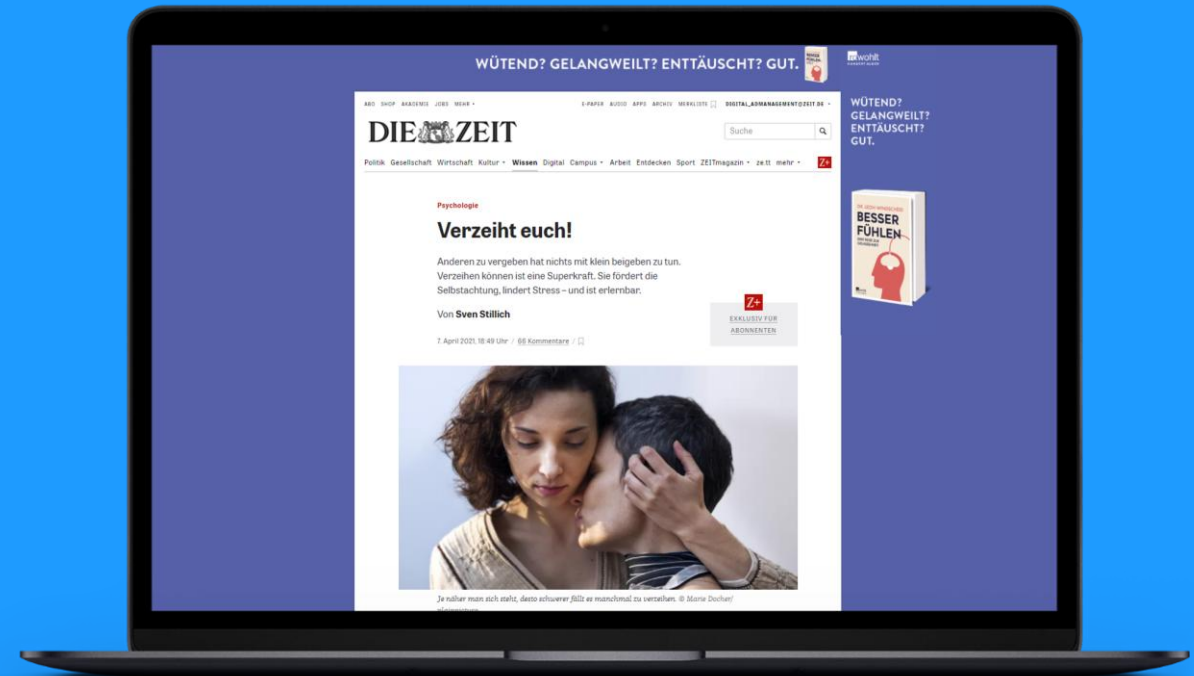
WÜTEND? GELANGWEILT? ENTTÄUSCHT? GUT.

rowohlt

ABO SHOP AKADEMIE JOBS MEHR

E-PAPER AUDIO APPS ARCHIV MERKLISTE DIGITAL_ADMANAGEMENT@ZEIT.DE

DIE ZEIT

Suche

Politik Gesellschaft Wirtschaft Kultur Wissen Digital Campus Arbeit Entdecken Sport ZEITmagazin ze.tt mehr

Z+

WÜTEND? GELANGWEILT? ENTTÄUSCHT? GUT.

BESSER FÜHLEN

Psychologie

Verzeiht euch!

Anderen zu vergeben hat nichts mit klein beigeben zu tun. Verzeihen können ist eine Superkraft. Sie fördert die Selbstachtung, lindert Stress – und ist erlernbar.

Von Sven Stillich

Z+ EXKLUSIV FÜR ABONNENTEN

7. April 2021, 18:49 Uhr / 66 Kommentare /

Je näher man sich steht, desto schwerer fällt es manchmal zu verzeihen. © Marie Docher/ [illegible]